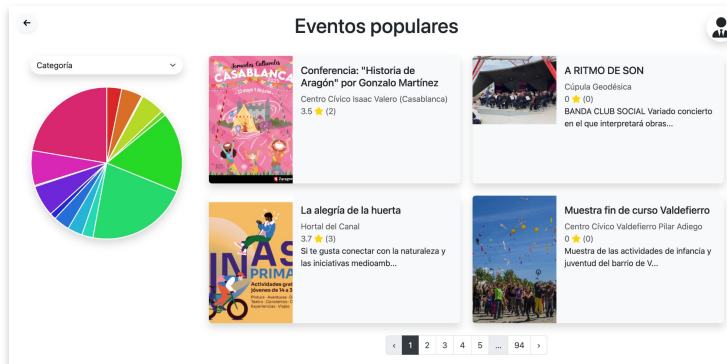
Eventos populares

Categoría

Jornadas Culturales
CASABLANCA

Conferencia: "Historia de Aragón" por Gonzalo Martínez
Centro Cívico Isaac Valero (Casablanca)
3.5 ⭐ (2)

A RITMO DE SON
Cúpula Geodésica
0 ⭐ (0)
BANDA CLUB SOCIAL Variado concierto en el que interpretará obras...

INAS
PRIMA
Actividades grat
jóvenes de 14 a 3

La alegría de la huerta
Hortal del Canal
3.7 ⭐ (3)
Si te gusta conectar con la naturaleza y las iniciativas medioamb...

Muestra fin de curso Valdefierro
Centro Cívico Valdefierro Pilar Adiego
0 ⭐ (0)
Muestra de las actividades de infancia y juventud del barrio de V...

‹ 1 2 3 4 5 ... 94 ›